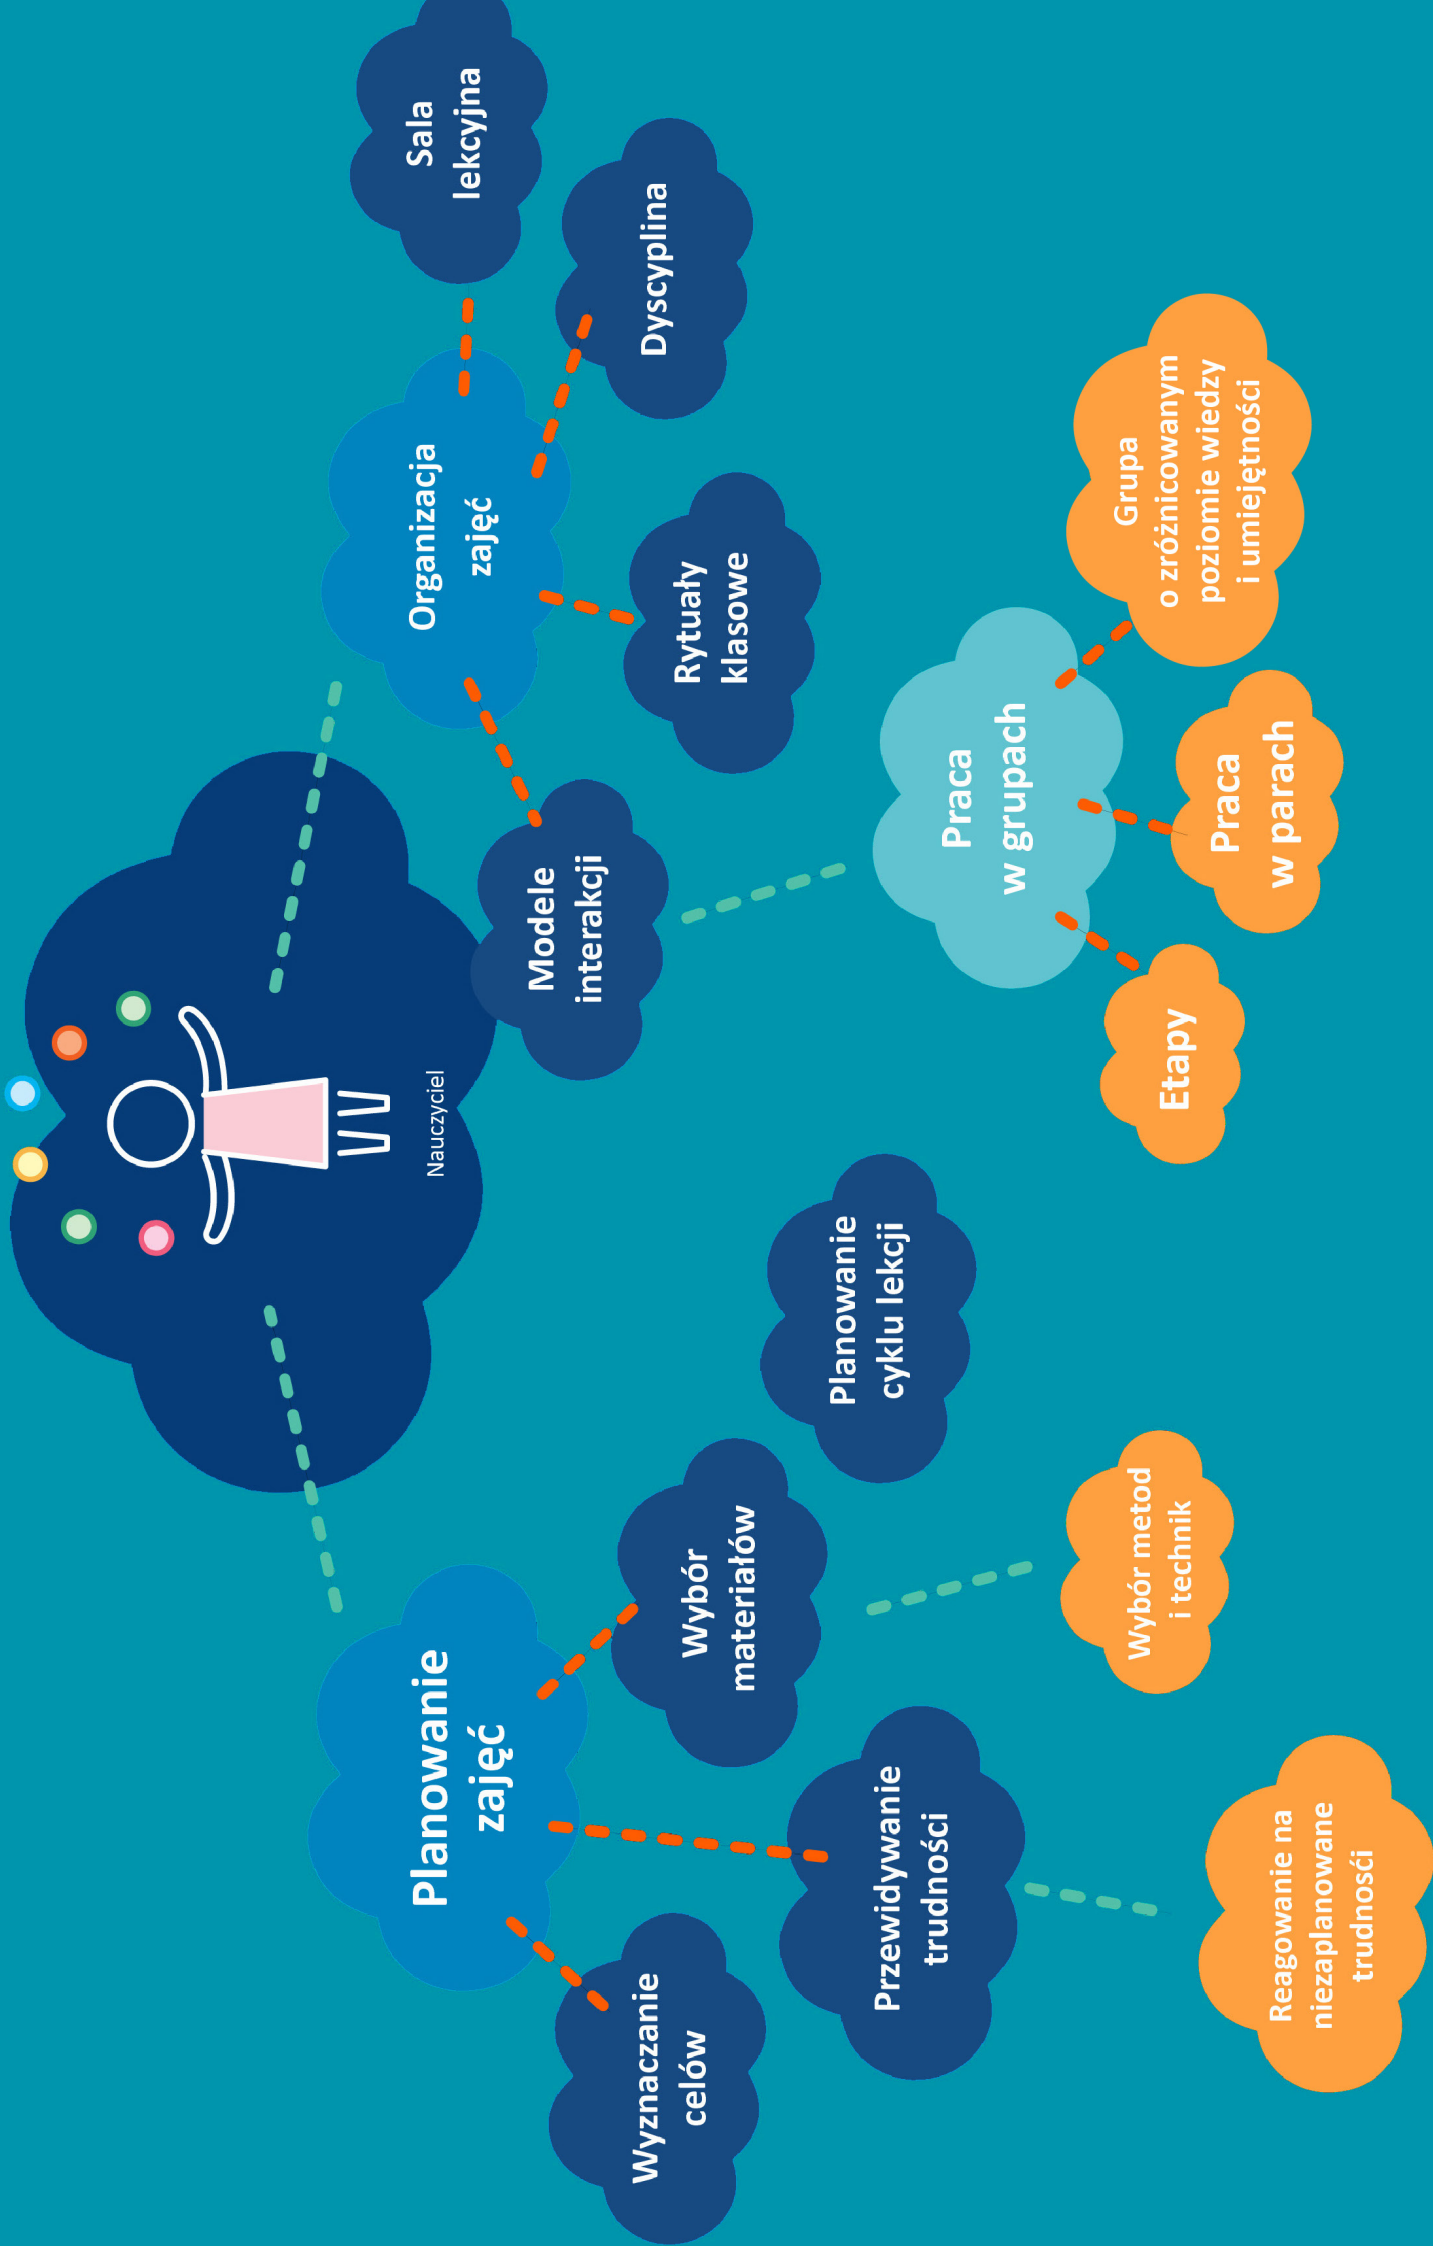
Nauczyciel

Organizacja zajęć

Sala lekcyjna

Dyscyplina

Rytuały klasowe

Modele interakcji

Praca w grupach

Grupa o zróżnicowanym poziomie wiedzy i umiejętności

Praca w parach

Etapy

Planowanie cyklu lekcji

Planowanie zajęć

Wybór materiałów

Wybór metod i technik

Przewidywanie trudności

Reagowanie na niezaplanowane trudności

Wyznaczanie celów